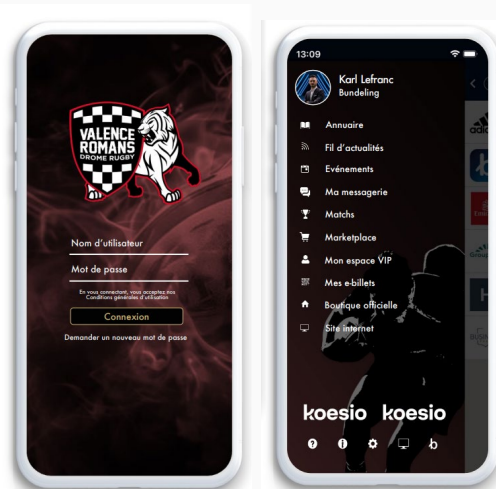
VALENCE ROMANS DROME RUGBY

Nom d'utilisateur

Mot de passe

En vous connectant, vous acceptez nos Conditions générales d'utilisation

Connexion

Demander un nouveau mot de passe

13:09

Karl Lefranc
Bundeling

Annuaire
Fil d'actualités
Evénements
Ma messagerie
Matchs
Marketplace
Mon espace VIP
Mes e-billets
Boutique officielle
Site internet

koesio koesio